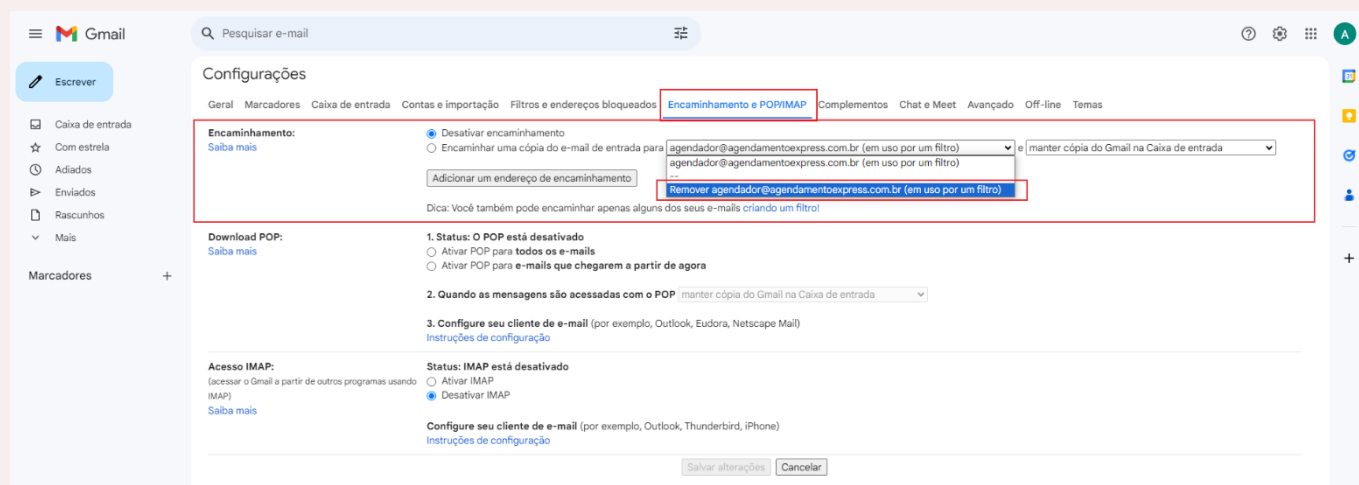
Gmail

Pesquisar e-mail

A

Escrever

Caixa de entrada
Com estrela
Adiados
Enviados
Rascunhos
Mais

Marcadores +

Configurações

Geral Marcadores Caixa de entrada Contas e importação Filtros e endereços bloqueados Encaminhamento e POP/IMAP Complementos Chat e Meet Avançado Off-line Temas

Encaminhamento:
Saiba mais

Desativar encaminhamento
Encaminhar uma cópia do e-mail de entrada para agendador@agendamentoexpress.com.br (em uso por um filtro) e manter cópia do Gmail na Caixa de entrada

agendador@agendamentoexpress.com.br (em uso por um filtro)
--
Remover agendador@agendamentoexpress.com.br (em uso por um filtro)

Adicionar um endereço de encaminhamento

Dica: Você também pode encaminhar apenas alguns dos seus e-mails criando um filtro!

Download POP:
Saiba mais

1. Status: O POP está desativado
Ativar POP para todos os e-mails
Ativar POP para e-mails que chegarem a partir de agora

2. Quando as mensagens são acessadas com o POP manter cópia do Gmail na Caixa de entrada

3. Configure seu cliente de e-mail (por exemplo, Outlook, Eudora, Netscape Mail)
Instruções de configuração

Acesso IMAP:
(acessar o Gmail a partir de outros programas usando IMAP)
Saiba mais

Status: IMAP está desativado
Ativar IMAP
Desativar IMAP

Configure seu cliente de e-mail (por exemplo, Outlook, Thunderbird, iPhone)
Instruções de configuração

Salvar alterações Cancelar

+